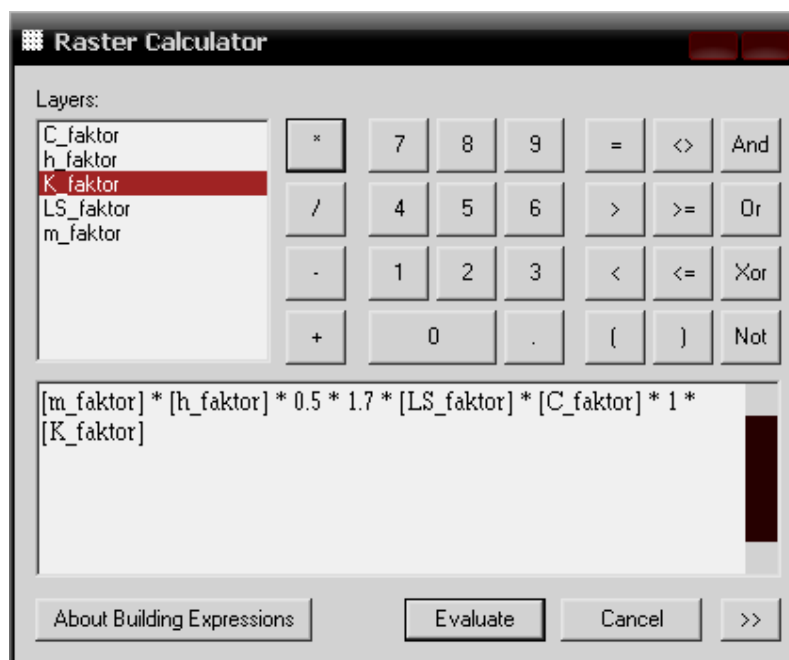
Raster Calculator

Layers:

C_faktor
h_faktor
K_faktor
LS_faktor
m_faktor

*
7
8
9
=
<>
And
/
4
5
6
>
>=
Or
-
1
2
3
<
<=
Xor
+
0
.
(
)
Not

[m_faktor] * [h_faktor] * 0.5 * 1.7 * [LS_faktor] * [C_faktor] * 1 * [K_faktor]

About Building Expressions
Evaluate
Cancel
>>